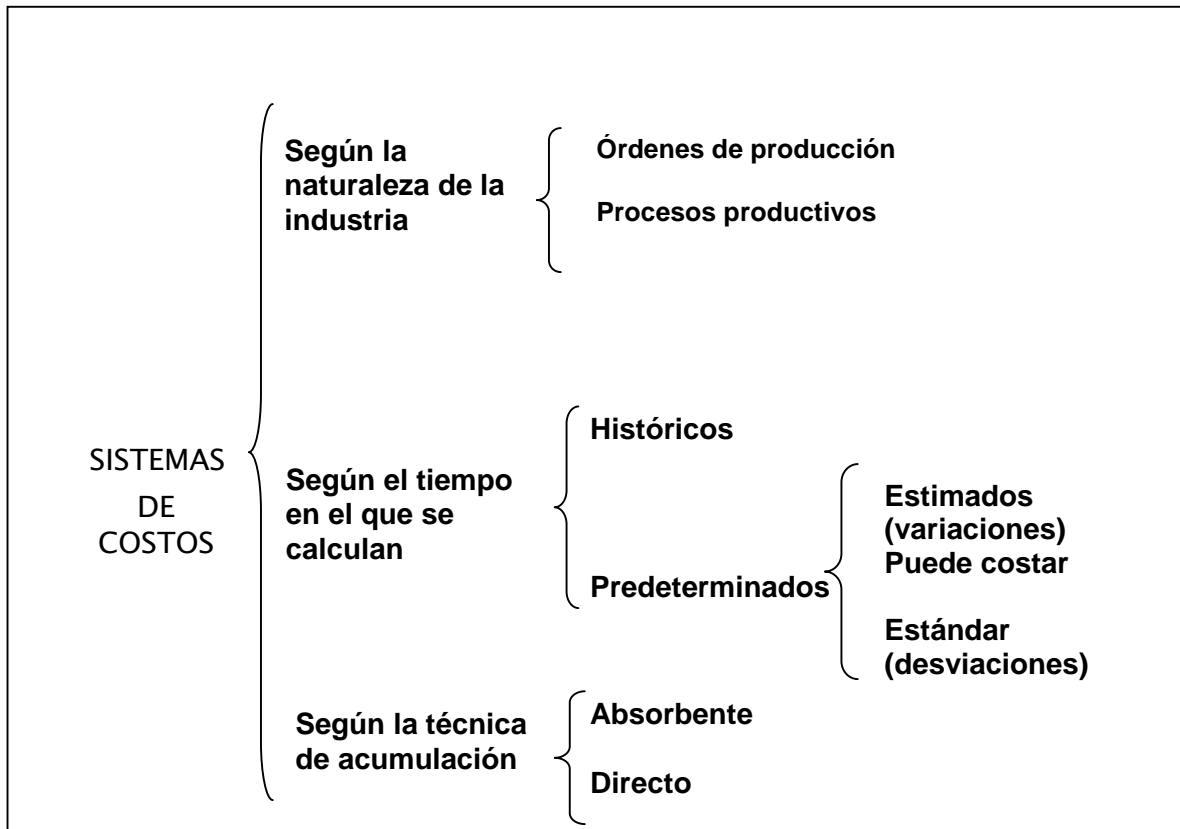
SISTEMAS DE COSTOS

Según la naturaleza de la industria

Órdenes de producción

Procesos productivos

Según el tiempo en el que se calculan

Históricos

Predeterminados

Estimados (variaciones) Puede costar

Estándar (desviaciones)

Según la técnica de acumulación

Absorbente

Directo